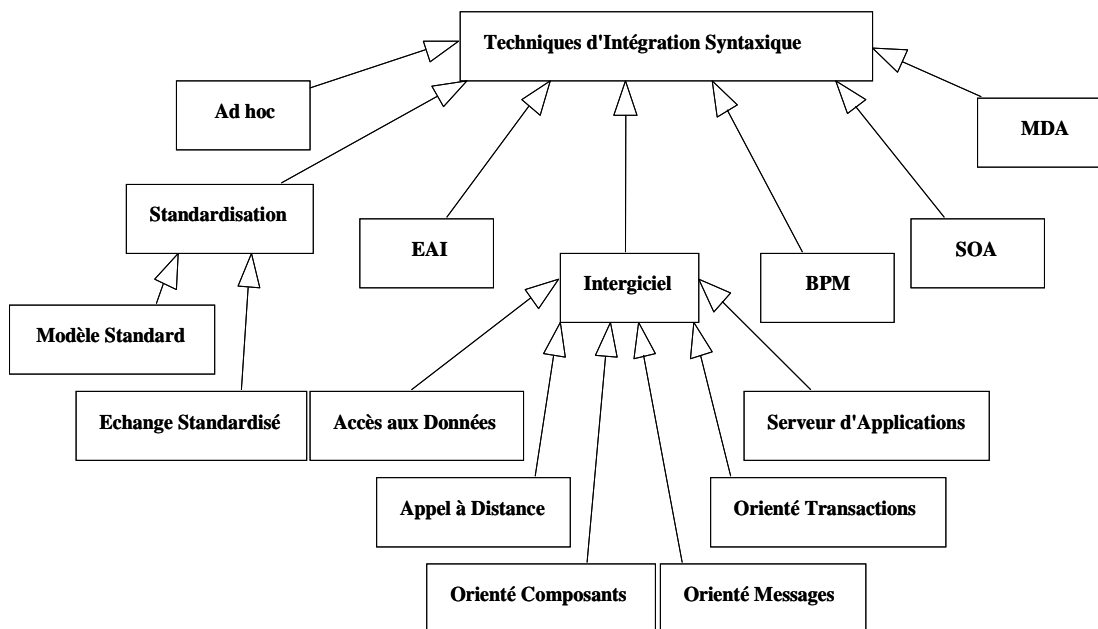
Techniques d'Intégration Syntaxique

Ad hoc

MDA

Standardisation

EAI

Intergiciel

BPM

SOA

Modèle Standard

Echange Standardisé

Accès aux Données

Serveur d'Applications

Appel à Distance

Orienté Transactions

Orienté Composants

Orienté Messages